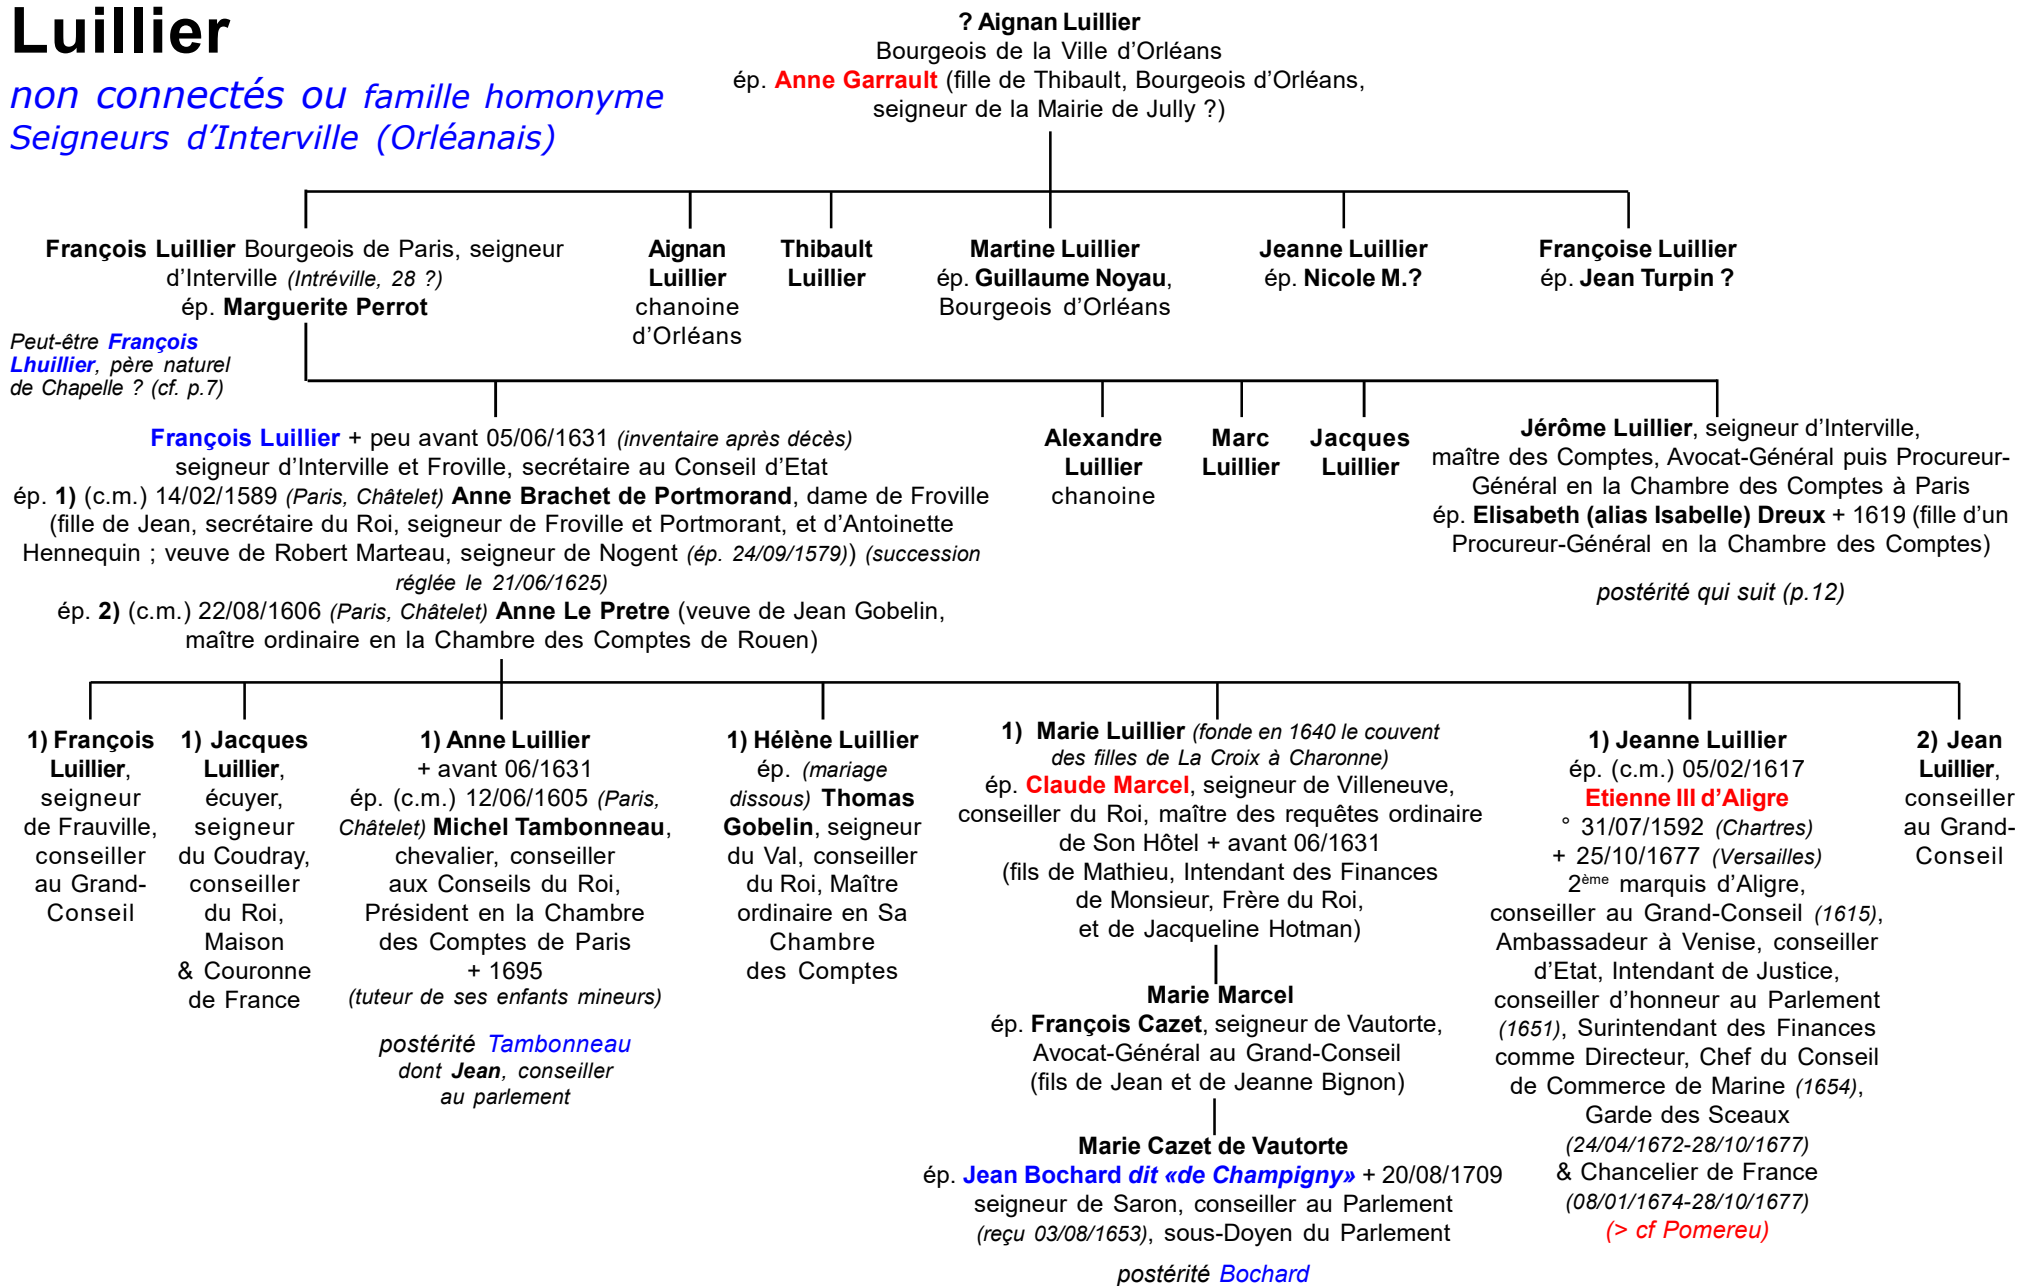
Luillier

non connectés ou famille homonyme
Seigneurs d'Interville (Orléanais)

? Aignan Luillier
Bourgeois de la Ville d'Orléans
ép. Anne Garrault (fille de Thibault, Bourgeois d'Orléans, seigneur de la Mairie de Jully ?)

François Luillier Bourgeois de Paris, seigneur d'Interville (Intréville, 28 ?)
ép. Marguerite Perrot

Peut-être François Lhuillier, père naturel de Chapelle ? (cf. p.7)

Aignan Luillier
chanoine d'Orléans

Thibault Luillier

Martine Luillier
ép. Guillaume Noyau, Bourgeois d'Orléans

Jeanne Luillier
ép. Nicole M.?

Françoise Luillier
ép. Jean Turpin ?

François Luillier + peu avant 05/06/1631 (inventaire après décès)
seigneur d'Interville et Froville, secrétaire au Conseil d'Etat
ép. 1) (c.m.) 14/02/1589 (Paris, Châtelet) Anne Brachet de Portmorand, dame de Froville (fille de Jean, secrétaire du Roi, seigneur de Froville et Portmorant, et d'Antoinette Hennequin ; veuve de Robert Marteau, seigneur de Nogent (ép. 24/09/1579)) (succession réglée le 21/06/1625)
ép. 2) (c.m.) 22/08/1606 (Paris, Châtelet) Anne Le Pretre (veuve de Jean Gobelin, maître ordinaire en la Chambre des Comptes de Rouen)

Alexandre Luillier
chanoine

Marc Luillier

Jacques Luillier

Jérôme Luillier, seigneur d'Interville, maître des Comptes, Avocat-Général puis Procureur-Général en la Chambre des Comptes à Paris
ép. Elisabeth (alias Isabelle) Dreux + 1619 (fille d'un Procureur-Général en la Chambre des Comptes)

postérité qui suit (p.12)

1) François Luillier, seigneur de Frauville, conseiller au Grand-Conseil

1) Jacques Luillier, écuyer, seigneur du Coudray, conseiller du Roi, Maison & Couronne de France

1) Anne Luillier
+ avant 06/1631
ép. (c.m.) 12/06/1605 (Paris, Châtelet) Michel Tambonneau, chevalier, conseiller aux Conseils du Roi, Président en la Chambre des Comptes de Paris
+ 1695
(tuteur de ses enfants mineurs)

postérité Tambonneau
dont Jean, conseiller au parlement

1) Hélène Luillier
ép. (mariage dissous) Thomas Gobelin, seigneur du Val, conseiller du Roi, Maître ordinaire en Sa Chambre des Comptes

1) Marie Luillier (fonde en 1640 le couvent des filles de La Croix à Charonne)
ép. Claude Marcel, seigneur de Villeneuve, conseiller du Roi, maître des requêtes ordinaire de Son Hôtel + avant 06/1631
(fils de Mathieu, Intendant des Finances de Monsieur, Frère du Roi, et de Jacqueline Hotman)

Marie Marcel
ép. François Cazet, seigneur de Vautorte, Avocat-Général au Grand-Conseil
(fils de Jean et de Jeanne Bignon)

Marie Cazet de Vautorte
ép. Jean Bochard dit «de Champigny» + 20/08/1709
seigneur de Saron, conseiller au Parlement (reçu 03/08/1653), sous-Doyen du Parlement

postérité Bochard

1) Jeanne Luillier
ép. (c.m.) 05/02/1617
Etienne III d'Aligre
° 31/07/1592 (Chartres)
+ 25/10/1677 (Versailles)
2$^{ème}$ marquis d'Aligre, conseiller au Grand-Conseil (1615), Ambassadeur à Venise, conseiller d'Etat, Intendant de Justice, conseiller d'honneur au Parlement (1651), Surintendant des Finances comme Directeur, Chef du Conseil de Commerce de Marine (1654), Garde des Sceaux
(24/04/1672-28/10/1677)
& Chancelier de France
(08/01/1674-28/10/1677)
(> cf Pomereu)

2) Jean Luillier, conseiller au Grand-Conseil